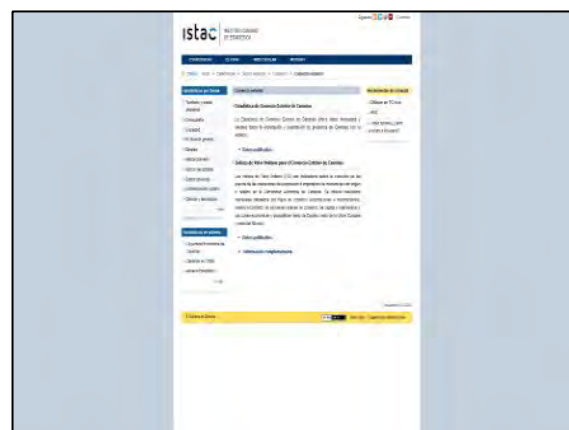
istac INSTITUTO CANARIO DE ESTADÍSTICA

Estadística del Comercio Exterior de Canarias

Índices de Valor Unitario para el Comercio Exterior de Canarias

» Otras publicaciones

» Información complementaria

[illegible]